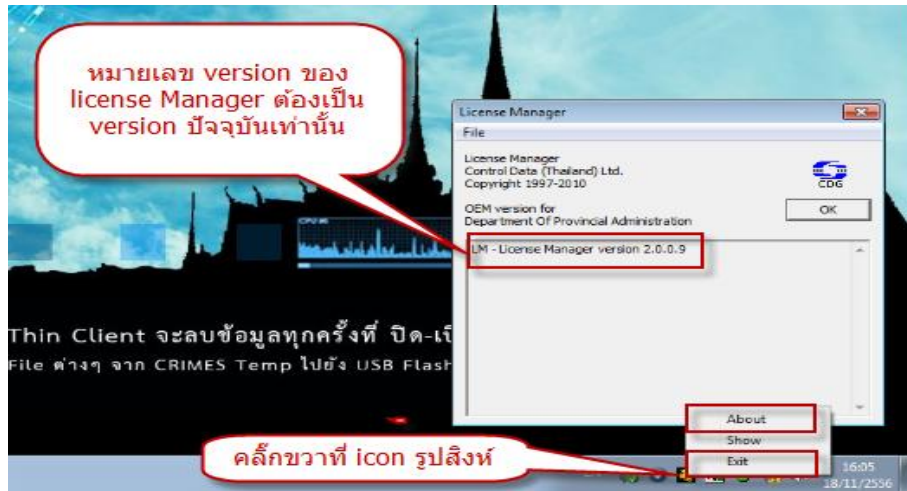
หมายเลข version ของ license Manager ต้องเป็น version ปัจจุบันเท่านั้น

License Manager
File
License Manager
Control Data (Thailand) Ltd.
Copyright 1997-2010
CDG
OEM version for
Department Of Provincial Administration
OK
LM - License Manager version 2.0.0.9

Thin Client จะลบข้อมูลทุกครั้งที่ ปิด-เ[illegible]
File ต่างๆ จาก CRIMES Temp ไปยัง USB Flash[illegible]

About
Show
Exit

คลิ๊กขวาที่ icon รูปสิงห์

16:05
18/11/2556